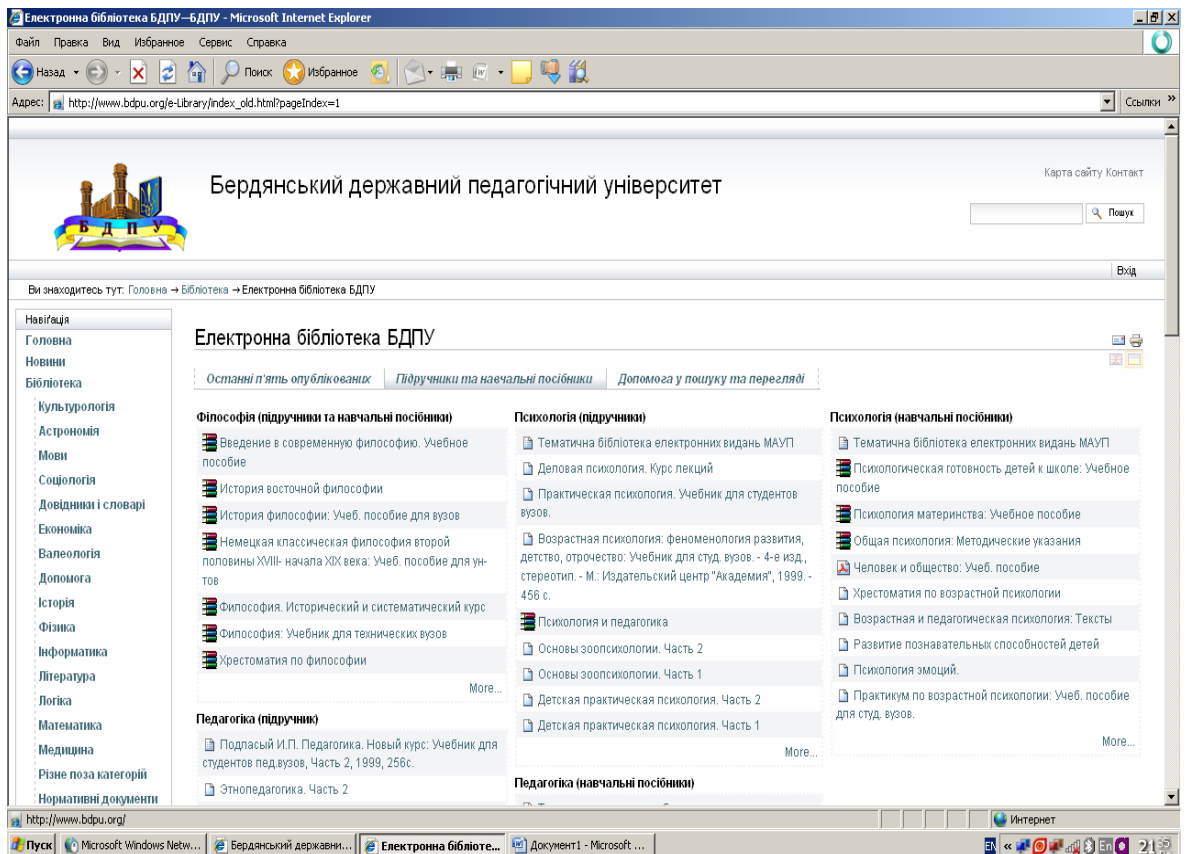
Електронна бібліотека БДПУ—БДПУ - Microsoft Internet Explorer

Файл Правка Вид Избранное Сервис Справка

Назад Поиск Избранное

Адрес: http://www.bdpu.org/e-Library/index_old.html?pageIndex=1 Ссылки

Б Д П У

Бердянський державний педагогічний університет

Карта сайту Контакт

Пошук

Вхід

Ви знаходитесь тут: Головна → Бібліотека → Електронна бібліотека БДПУ

Навігація
Головна
Новини
Бібліотека
Культурологія
Астрономія
Мови
Соціологія
Довідники і словарі
Економіка
Валеологія
Допомога
Історія
Фізика
Інформатика
Література
Логіка
Математика
Медицина
Різне поза категорій
Нормативні документи

Електронна бібліотека БДПУ

Останні п'ять опублікованих | Підручники та навчальні посібники | Допомога у пошуку та перегляді

Філософія (підручники та навчальні посібники)
Введение в современную философию. Учебное пособие
История восточной философии
История философии: Учеб. пособие для вузов
Немецкая классическая философия второй половины XVIII- начала XIX века: Учеб. пособие для ун-тов
Философия. Исторический и систематический курс
Философия: Учебник для технических вузов
Хрестоматия по философии
More...

Педагогіка (підручник)
Подласый И.П. Педагогика. Новый курс: Учебник для студентов пед.вузов, Часть 2, 1999, 256с.
Этнопедагогика. Часть 2

Психологія (підручники)
Тематична бібліотека електронних видань МАУП
Деловая психология. Курс лекций
Практическая психология. Учебник для студентов вузов.
Возрастная психология: феноменология развития, детство, отрочество: Учебник для студ. вузов. - 4-е изд., стереотип. - М.: Издательский центр "Академия", 1999. - 456 с.
Психология и педагогика
Основы зоопсихологии. Часть 2
Основы зоопсихологии. Часть 1
Детская практическая психология. Часть 2
Детская практическая психология. Часть 1
More...

Педагогіка (навчальні посібники)

Психологія (навчальні посібники)
Тематична бібліотека електронних видань МАУП
Психологическая готовность детей к школе: Учебное пособие
Психология материнства: Учебное пособие
Общая психология: Методические указания
Человек и общество: Учеб. пособие
Хрестоматия по возрастной психологии
Возрастная и педагогическая психология: Тексты
Развитие познавательных способностей детей
Психология эмоций.
Практикум по возрастной психологии: Учеб. пособие для студ. вузов.
More...

http://www.bdpu.org/ Интернет

Пуск Microsoft Windows Netw... Бердянський державни... Електронна бібліоте... Документ1 - Microsoft ... EN 21